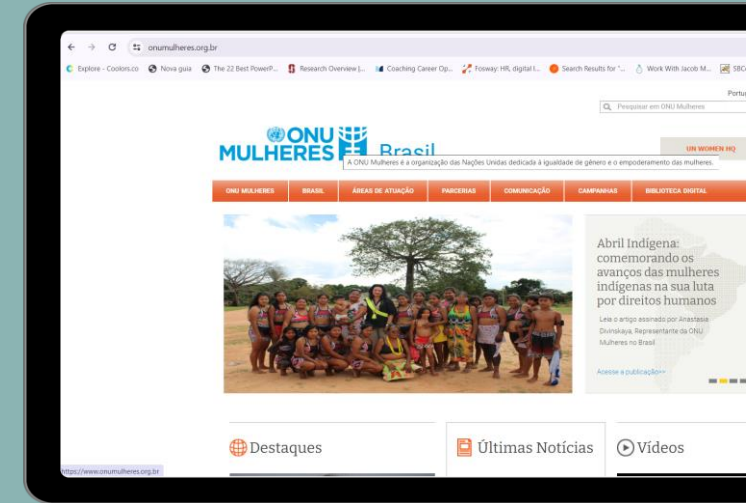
onumulheres.org.br

Explore - Coolors.co | Nova guia | The 22 Best PowerP... | Research Overview |... | Coaching Career Op... | Fosway: HR, digital l... | Search Results for '... | Work With Jacob M... | SBC

Portu

Pesquisar em ONU Mulheres

ONU MULHERES Brasil

A ONU Mulheres é a organização das Nações Unidas dedicada à igualdade de gênero e o empoderamento das mulheres.

UN WOMEN HQ

ONU MULHERES | BRASIL | ÁREAS DE ATUAÇÃO | PARCERIAS | COMUNICAÇÃO | CAMPANHAS | BIBLIOTECA DIGITAL

Abril Indígena: comemorando os avanços das mulheres indígenas na sua luta por direitos humanos

Leia o artigo assinado por Anastasia Divinskaya, Representante da ONU Mulheres no Brasil

Acesse a publicação>>

Destaques

Últimas Notícias

Vídeos

https://www.onumulheres.org.br